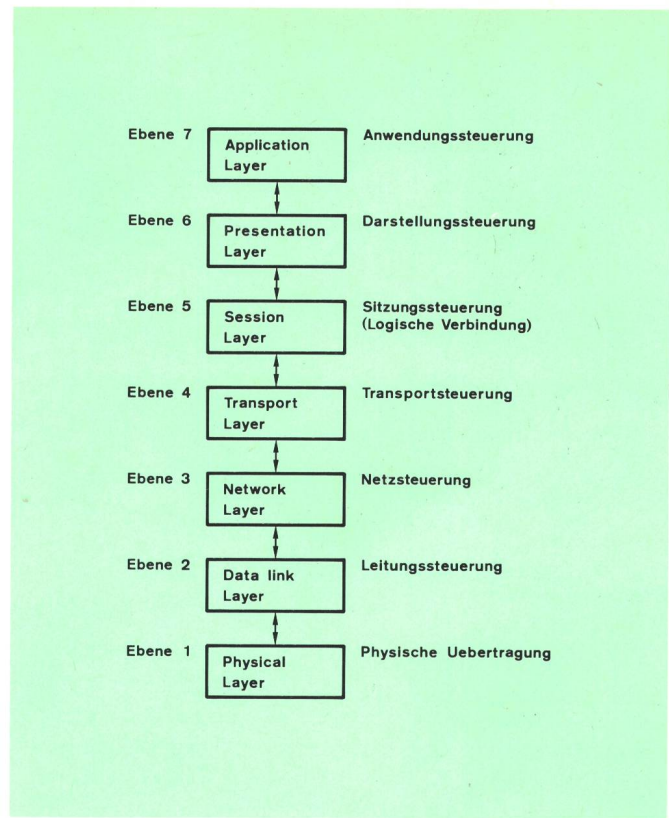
Ebene 7
Application Layer
Anwendungssteuerung

Ebene 6
Presentation Layer
Darstellungssteuerung

Ebene 5
Session Layer
Sitzungssteuerung (Logische Verbindung)

Ebene 4
Transport Layer
Transportsteuerung

Ebene 3
Network Layer
Netzsteuerung

Ebene 2
Data link Layer
Leitungssteuerung

Ebene 1
Physical Layer
Physische Uebertragung